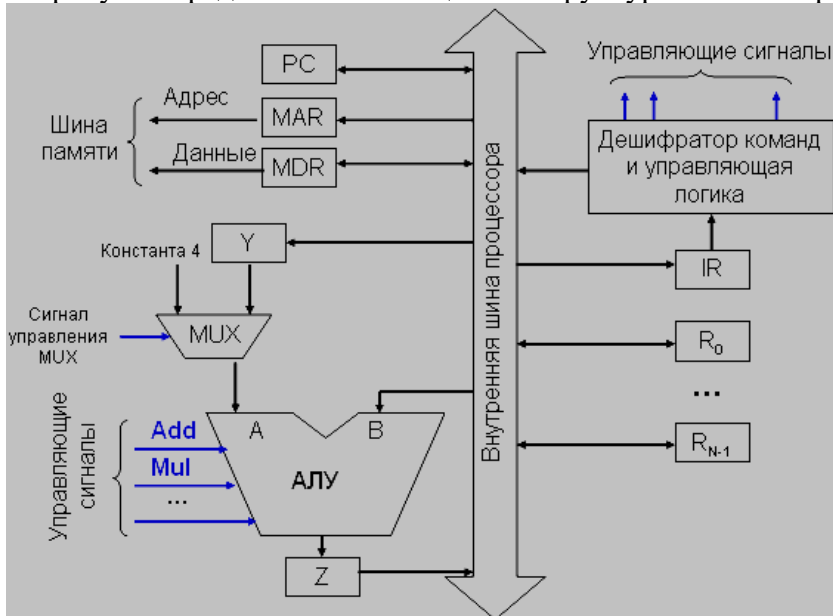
PC

Адрес

MAR

Шина памяти

Данные

MDR

Управляющие сигналы

Дешифратор команд и управляющая логика

Внутренняя шина процессора

Константа 4

Y

IR

Сигнал управления MUX

MUX

$R_0$

...

Управляющие сигналы

Add

Mul

...

A

B

АЛУ

$R_{N-1}$

Z